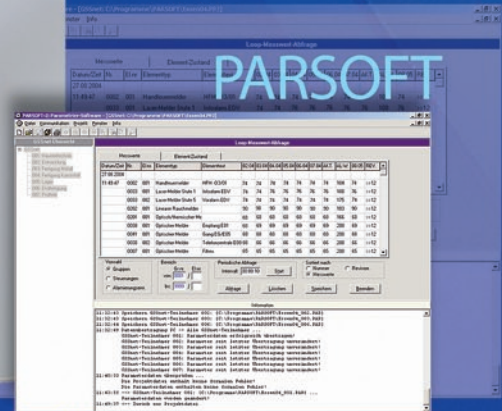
PARSOFT

PARSOFT-S: Parametrier-Software - [GSbert: C:\Programme\PARSOFT\Ecore06_001.PAR]

Datei Kommunikation Projekt Fenster Info

Loop-Messwert-Abfrage

Messwerte

Element/Zustand

| Datum/Zeit | Nr. | Grp. | Elementtyp | Elementtext | 01 | 02 | 03 | 04 | 05 | 06 | 07 | 08 | A.T | AL.Hr | AL.St | REV |
|---|---|---|---|---|---|---|---|---|---|---|---|---|---|---|---|---|
| 27.08.2004 | | | | | | | | | | | | | | | | |
| 11:49:47 | 0002 | 001 | Handfeuermelder | HFM-IO3/01 | 74 | 74 | 74 | 74 | 74 | 74 | 74 | 74 | 100 | 74 | | >=12 |
| | 0003 | 001 | Laser-Melder State 5 | Vorstand-EDV | 74 | 74 | 74 | 74 | 74 | 74 | 74 | 74 | 100 | 74 | | >=12 |
| | 0004 | 001 | Laser-Melder State 5 | Vorstand-EDV | 74 | 74 | 74 | 74 | 74 | 74 | 74 | 74 | 175 | 74 | | >=12 |
| | 0005 | 002 | Linearer Rauchmelder | | 74 | 74 | 74 | 74 | 74 | 74 | 74 | 74 | 100 | 74 | | >=12 |
| | 0006 | 001 | Optischer/thermischer Me | | 60 | 60 | 60 | 60 | 60 | 60 | 60 | 60 | 60 | 60 | | >=12 |
| | 0008 | 001 | Optischer Melder | Empfang/EG | 60 | 60 | 60 | 60 | 60 | 60 | 60 | 60 | 60 | 60 | | >=12 |
| | 0009 | 001 | Optischer Melder | Gang/EG/E05 | 60 | 60 | 60 | 60 | 60 | 60 | 60 | 60 | 60 | 60 | | >=12 |
| | 0010 | 001 | Optischer Melder | Telefonzentrale E05 | 60 | 60 | 60 | 60 | 60 | 60 | 60 | 60 | 60 | 60 | | >=12 |
| | 0011 | 001 | Optischer Melder | Büro | 60 | 60 | 60 | 60 | 60 | 60 | 60 | 60 | 60 | 60 | | >=12 |

Vorwahl
Gruppen
Steuerungen
Alarmierungen

Bereich
von
bis

Periodische Abfrage
Intervall 00:00:10
Start

Sortiert nach
Nummer
Messwerte
Revision

Abfrage
Löschen
Speichern
Beenden

Information

11:45:43 Speichern GSBert-Teilnehmer 001: [C:\Programme\PARSOFT\Ecore06_001.PAR]
11:45:43 Speichern GSBert-Teilnehmer 001: [C:\Programme\PARSOFT\Ecore06_001.PAR]
11:45:50 Übertragung PC -> Zentrale GSBert-Teilnehmer 001
GSBert-Teilnehmer 001: Parameter seit letzter Übertragung unverändert!
GSBert-Teilnehmer 001: Parameter seit letzter Übertragung unverändert!
GSBert-Teilnehmer 001: Parameter seit letzter Übertragung unverändert!
GSBert-Teilnehmer 001: Parameter seit letzter Übertragung unverändert!
GSBert-Teilnehmer 001: Parameter seit letzter Übertragung unverändert!
11:48:32 Parametrierdaten überprüfen
Das Projektdaten enthalt keine formalen Fehler!
Die Parameterdaten enthalten keine formalen Fehler!
11:49:36 GSBert-Teilnehmer 001: [C:\Programme\PARSOFT\Ecore06_001.PAR]
11:49:37 --- Zurück zum Projektdaten